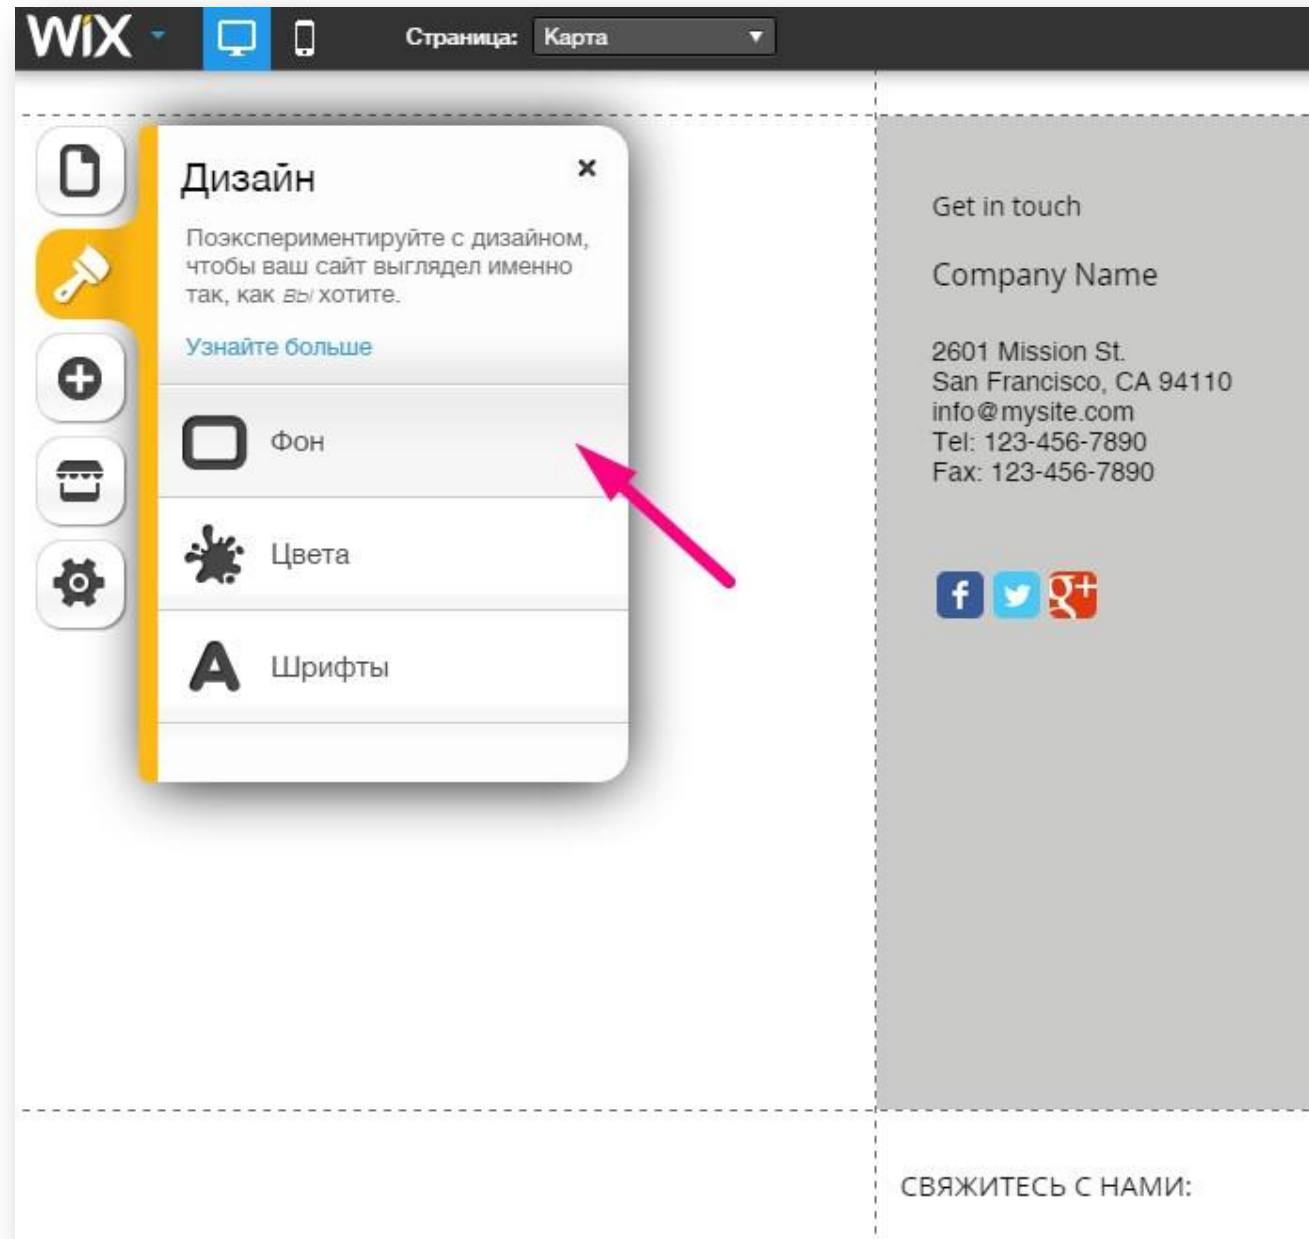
WiX

Страница: Карта

Дизайн

×

Поэкспериментируйте с дизайном, чтобы ваш сайт выглядел именно так, как вы хотите.

Узнайте больше

Фон

Цвета

Шрифты

Get in touch

Company Name

2601 Mission St.
San Francisco, CA 94110
info@mysite.com
Tel: 123-456-7890
Fax: 123-456-7890

СВЯЖИТЕСЬ С НАМИ: